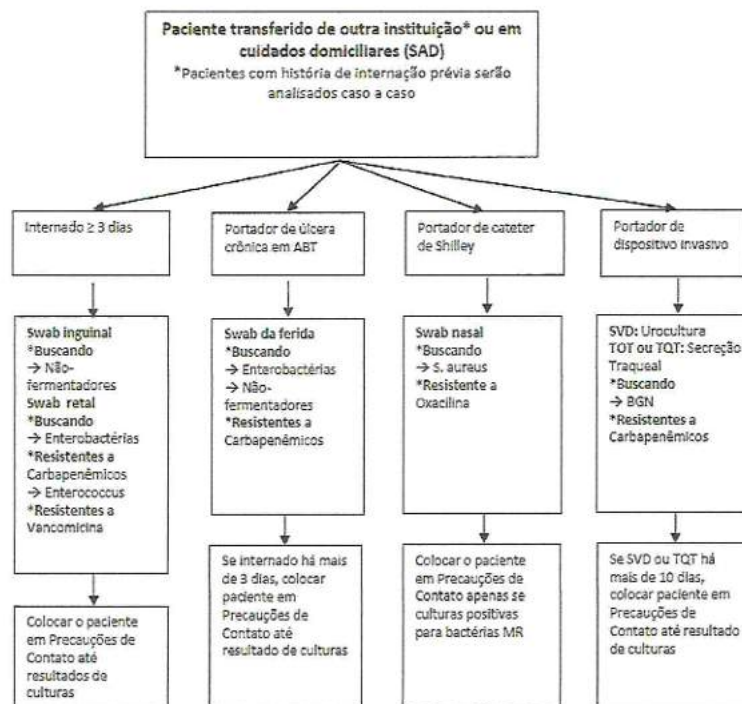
Paciente transferido de outra instituição* ou em cuidados domiciliares (SAD)
*Pacientes com história de internação prévia serão analisados caso a caso

Internado ≥ 3 dias

Swab inguinal
*Buscando
→ Não-fermentadores
Swab retal
*Buscando
→ Enterobactérias
*Resistentes a Carbapenêmicos
→ Enterococcus
*Resistentes a Vancomicina

Colocar o paciente em Precauções de Contato até resultados de culturas

Portador de úlcera crônica em ABT

Swab da ferida
*Buscando
→ Enterobactérias
→ Não-fermentadores
*Resistentes a Carbapenêmicos

Se internado há mais de 3 dias, colocar paciente em Precauções de Contato até resultado de culturas

Portador de cateter de Shilley

Swab nasal
*Buscando
→ S. aureus
*Resistente a Oxacilina

Colocar o paciente em Precauções de Contato apenas se culturas positivas para bactérias MR

Portador de dispositivo invasivo

SVD: Urocultura
TOT ou TQT: Secreção Traqueal
*Buscando
→ BGN
*Resistentes a Carbapenêmicos

Se SVD ou TQT há mais de 10 dias, colocar paciente em Precauções de Contato até resultado de culturas